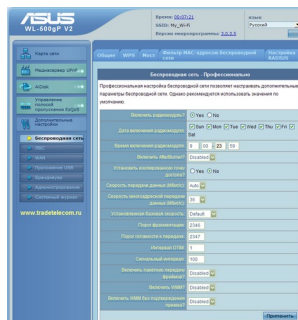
ASUS
WL-500gP V2

Время: 00:07:21
SSID: My_Wi-Fi
Версия микропрограммы: 3.0.3.5

Язык
Русский

Карта сети
Медиасервер UPnP
AiDisk
Управление полосой пропускания EzQoS
Дополнительные настройки
Беспроводная сеть
Общие
WPS
Мост
Фильтр MAC-адресов беспроводной сети
RADIUS
Профессионально

www.tradetelecom.ru

Общие | WPS | Мост | Фильтр MAC-адресов беспроводной сети | Настройка RADIUS

Беспроводная сеть - Профессионально

Профессиональная настройка беспроводной сети позволяет настраивать дополнительные параметры беспроводной сети. Однако рекомендуется использовать значения по умолчанию.

| | |
|---|---|
| Включить радиомодуль? | Yes No |
| Дата включения радиомодуля | Sun Mon Tue Wed Thu Fri Sat |
| Время включения радиомодуля | 0 : 00 - 23 : 59 |
| Включить Afterburner? | Disabled |
| Установить изолированную точку доступа? | Yes No |
| Скорость передачи данных (Мбит/с) | Auto |
| Скорость многоадресной передачи данных (Мбит/с) | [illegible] |
| Установленная базовая скорость | Default |
| Порог фрагментации | 2346 |
| Порог готовности к передаче | 2347 |
| Интервал DTIM | 1 |
| Сигнальный интервал | 100 |
| Включить пакетную передачу фреймов? | Disabled |
| Включить WMM? | Enabled |
| Включить WMM без подтверждения приема? | Disabled |

Применить